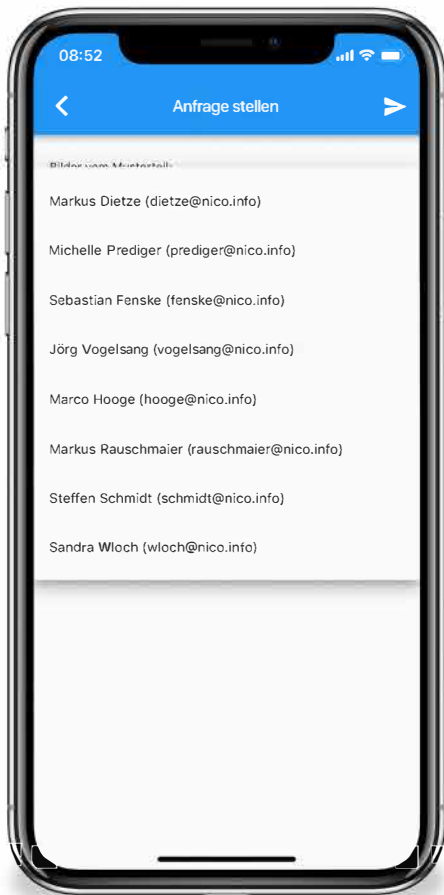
08:52

Anfrage stellen

Bilder vom Musterteil:

Markus Dietze (dietze@nico.info)

Michelle Prediger (prediger@nico.info)

Sebastian Fenske (fenske@nico.info)

Jörg Vogelsang (vogelsang@nico.info)

Marco Hooge (hooge@nico.info)

Markus Rauschmaier (rauschmaier@nico.info)

Steffen Schmidt (schmidt@nico.info)

Sandra Wloch (wloch@nico.info)